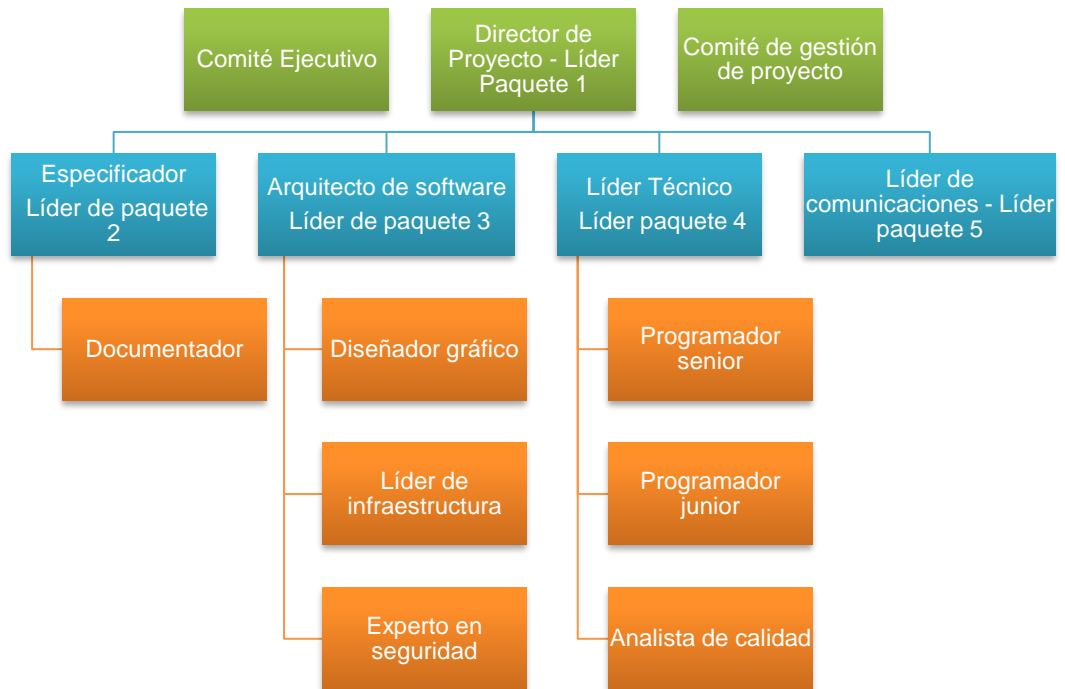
Comité Ejecutivo

Director de Proyecto - Líder Paquete 1

Comité de gestión de proyecto

Especificador
Líder de paquete 2

Arquitecto de software
Líder de paquete 3

Líder Técnico
Líder paquete 4

Líder de comunicaciones - Líder paquete 5

Documentador

Diseñador gráfico

Líder de infraestructura

Experto en seguridad

Programador senior

Programador junior

Analista de calidad